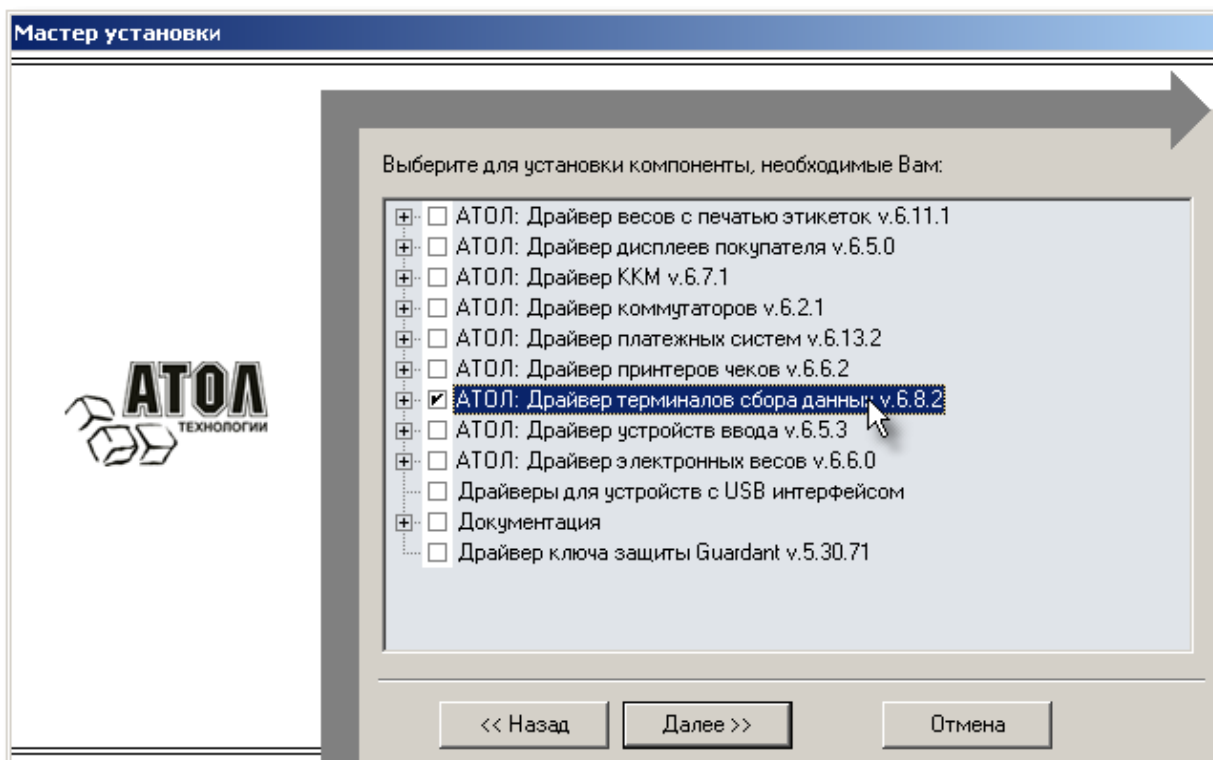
Мастер установки

АТОЛ
ТЕХНОЛОГИИ

Выберите для установки компоненты, необходимые Вам:

АТОЛ: Драйвер весов с печатью этикеток v.6.11.1
АТОЛ: Драйвер дисплеев покупателя v.6.5.0
АТОЛ: Драйвер ККМ v.6.7.1
АТОЛ: Драйвер коммутаторов v.6.2.1
АТОЛ: Драйвер платежных систем v.6.13.2
АТОЛ: Драйвер принтеров чеков v.6.6.2
АТОЛ: Драйвер терминалов сбора данных v.6.8.2
АТОЛ: Драйвер устройств ввода v.6.5.3
АТОЛ: Драйвер электронных весов v.6.6.0
Драйверы для устройств с USB интерфейсом
Документация
Драйвер ключа защиты Guardant v.5.30.71

<< Назад
Далее >>
Отмена